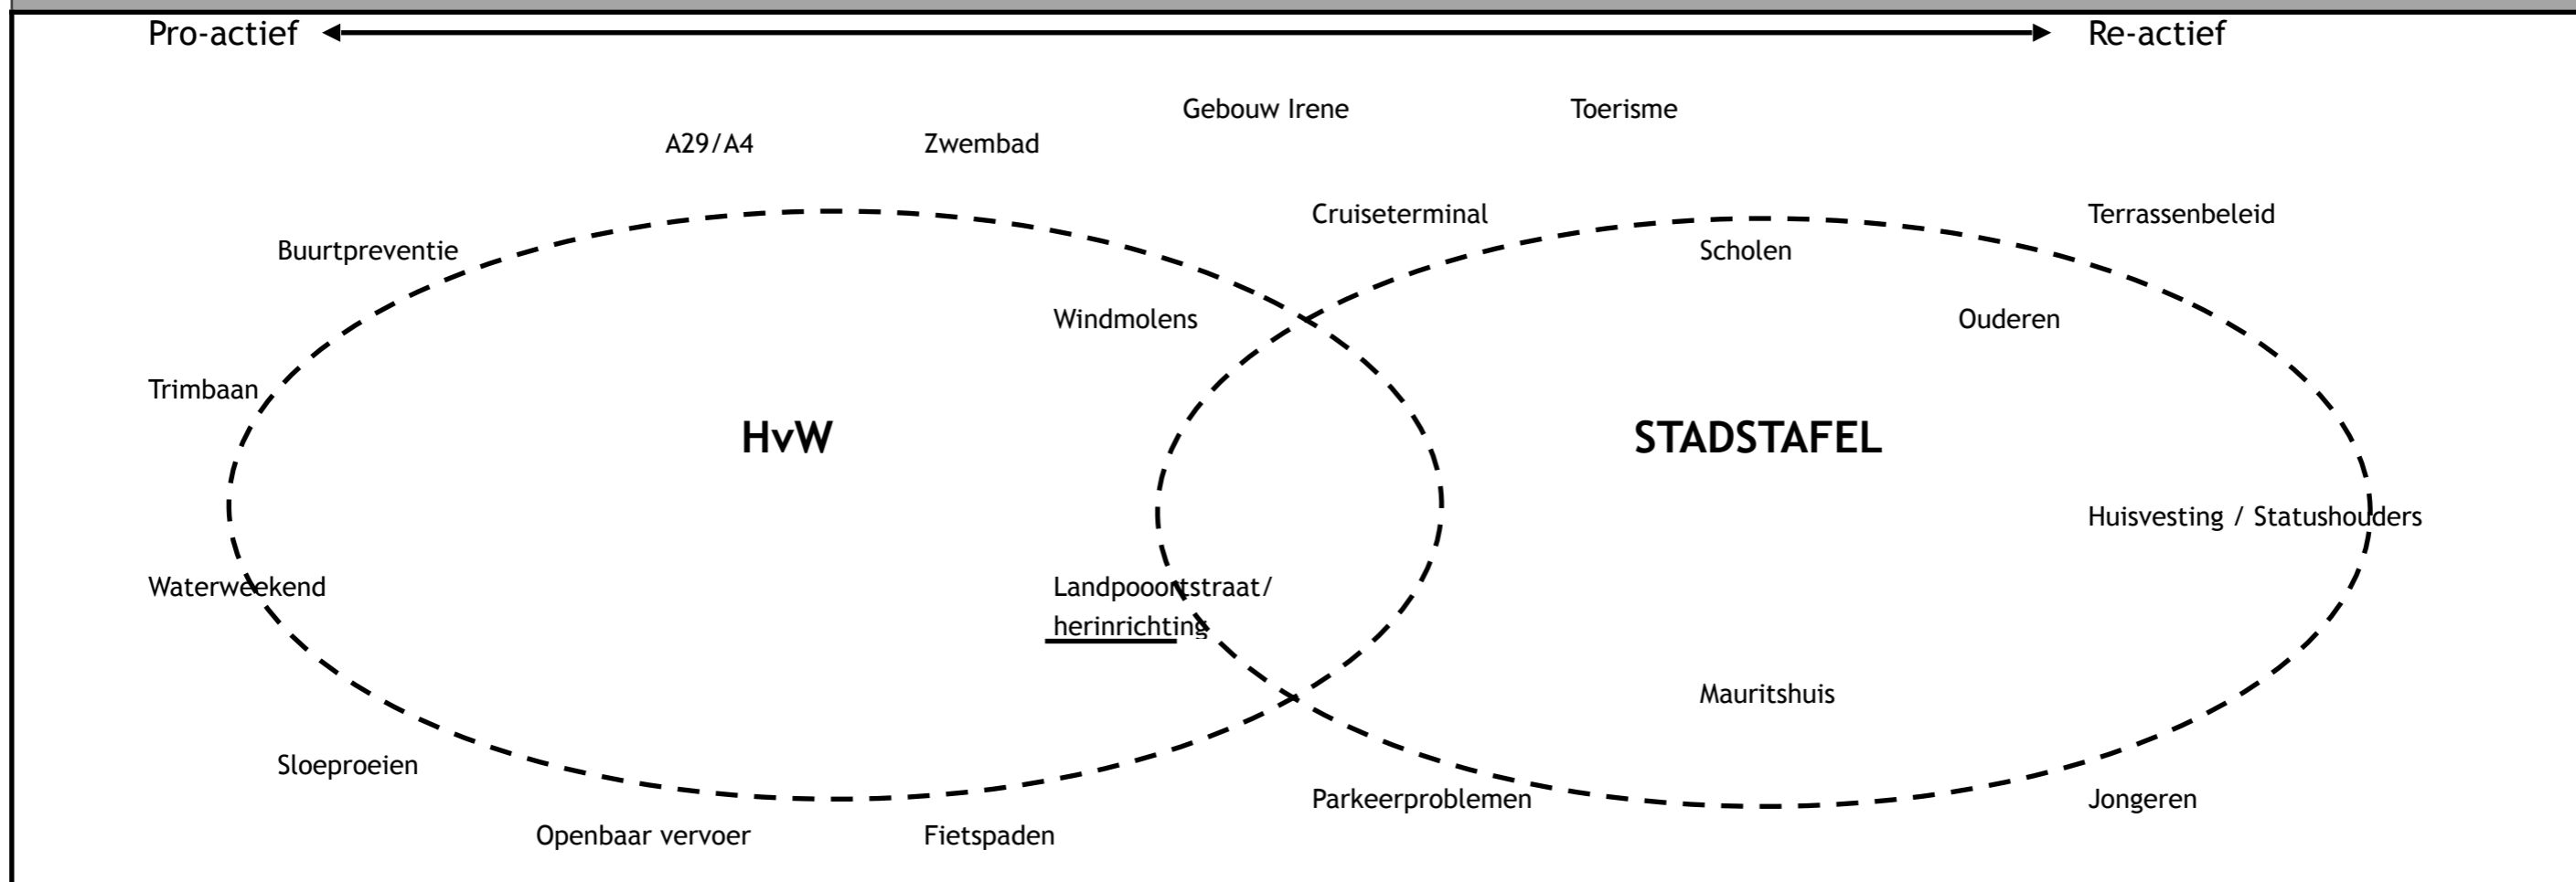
Pro-actief

Re-actief

Gebouw Irene

Toerisme

A29/A4

Zwembad

Cruiseterminal

Terrassenbeleid

Buurtpreventie

Scholen

Windmolens

Ouderen

Trimbaan

HvW

STADSTAFEL

Huisvesting / Statushouders

Waterweekend

Landpooortstraat/ herinrichting

Mauritshuis

Sloeproeien

Parkeerproblemen

Jongeren

Openbaar vervoer

Fietspaden